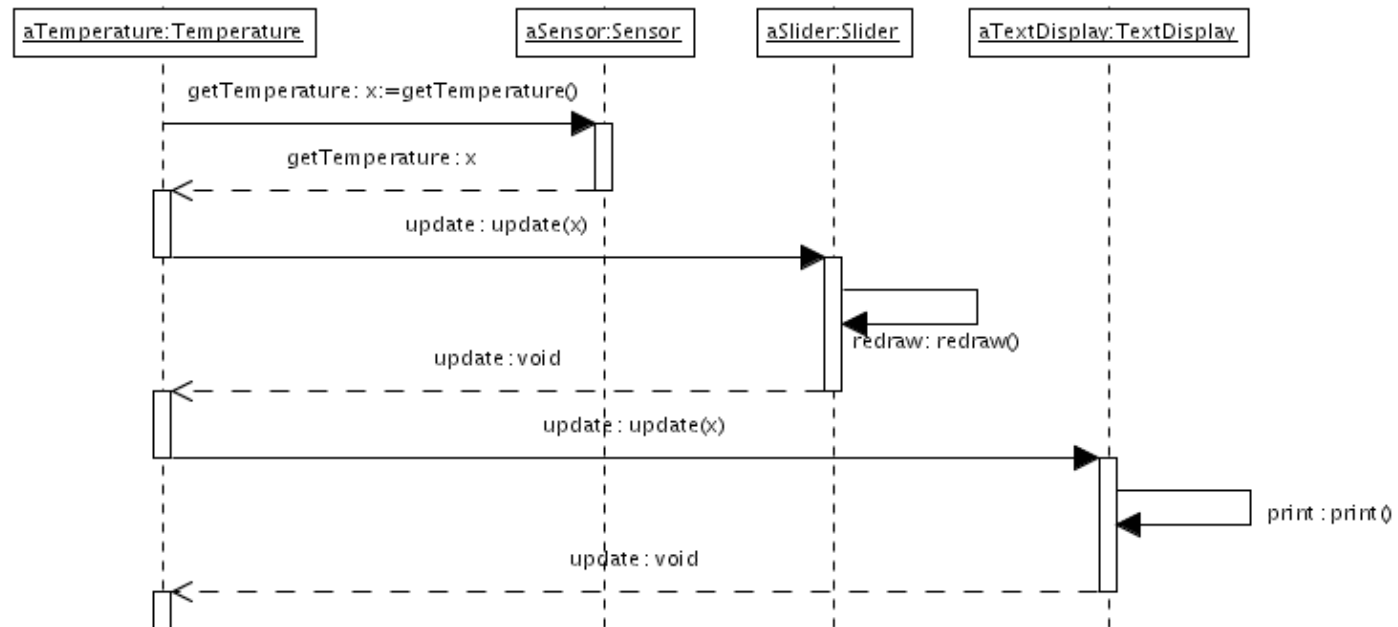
aTemperature:Temperature

aSensor:Sensor

aSlider:Slider

aTextDisplay:TextDisplay

getTemperature: x:=getTemperature()

getTemperature : x

update : update(x)

redraw: redraw()

update : void

update : update(x)

print : print()

update : void